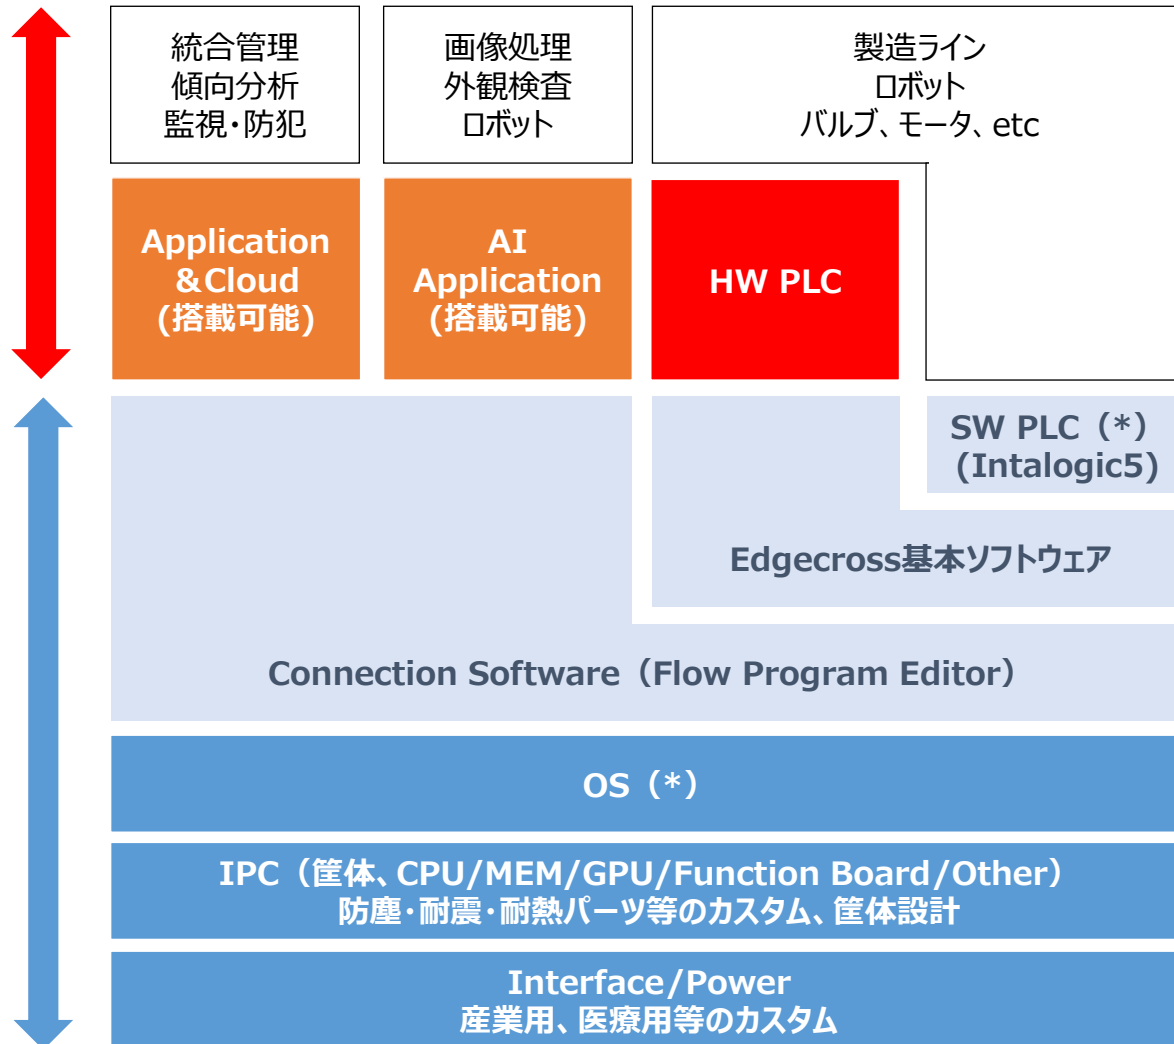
統合管理
傾向分析
監視・防犯

画像処理
外観検査
ロボット

製造ライン
ロボット
バルブ、モータ、etc

Application
&Cloud
(搭載可能)

AI
Application
(搭載可能)

HW PLC

SW PLC（*）
(Intalogic5)

Edgecross基本ソフトウェア

Connection Software（Flow Program Editor）

OS（*）

IPC（筐体、CPU/MEM/GPU/Function Board/Other）
防塵・耐震・耐熱パーツ等のカスタム、筐体設計

Interface/Power
産業用、医療用等のカスタム